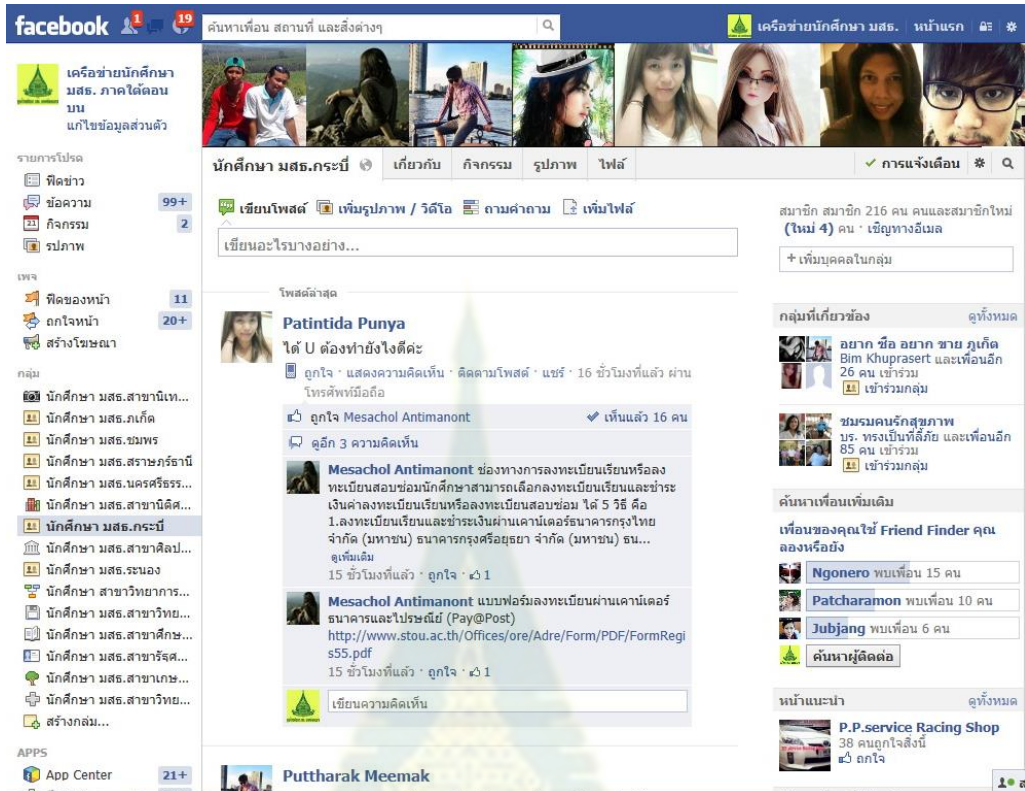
facebook 1 19 ค้นหาเพื่อน สถานที่ และสิ่งต่างๆ

เครือข่ายนักศึกษา มสธ. หน้าแรก

เครือข่ายนักศึกษา มสธ. ภาคใต้ตอนบน
แก้ไขข้อมูลส่วนตัว

รายการโปรด
ฟีดข่าว
ข้อความ 99+
กิจกรรม 2
รูปภาพ

เพจ
ฟีดของหน้า 11
ถูกใจหน้า 20+
สร้างโฆษณา

กลุ่ม
นักศึกษา มสธ.สาขานิเท...
นักศึกษา มสธ.ภูเก็ต
นักศึกษา มสธ.ชุมพร
นักศึกษา มสธ.สุราษฎร์ธานี
นักศึกษา มสธ.นครศรีธรร...
นักศึกษา มสธ.สาขานิติศ...
นักศึกษา มสธ.กระบี่
นักศึกษา มสธ.สาขาศิลป...
นักศึกษา มสธ.ระนอง
นักศึกษา สาขาวิทยาการ...
นักศึกษา มสธ.สาขาวิทย...
นักศึกษา มสธ.สาขาศึกษ...
นักศึกษา มสธ.สาขารัฐศ...
นักศึกษา มสธ.สาขาเกษ...
นักศึกษา มสธ.สาขาวิทย...
สร้างกลุ่ม...

APPS
App Center 21+

นักศึกษา มสธ.กระบี่ เกี่ยวกับ กิจกรรม รูปภาพ ไฟล์ ✓ การแจ้งเตือน

เขียนโพสต์ เพิ่มรูปภาพ / วิดีโอ ถามคำถาม เพิ่มไฟล์
เขียนอะไรบางอย่าง...

โพสต์ล่าสุด

Patintida Punya
ได้ U ต้องทำยังไงดีค่ะ
ถูกใจ · แสดงความคิดเห็น · ติดตามโพสต์ · แชร์ · 16 ชั่วโมงที่แล้ว ผ่าน โทรศัพท์มือถือ
ถูกใจ Mesachol Antimanont ✓ เห็นแล้ว 16 คน
ดูอีก 3 ความคิดเห็น

Mesachol Antimanont ช่องทางการลงทะเบียนเรียนหรือลงทะเบียนสอบซ่อมนักศึกษาสามารถเลือกลงทะเบียนเรียนและชำระเงินค่าลงทะเบียนเรียนหรือลงทะเบียนสอบซ่อม ได้ 5 วิธี คือ 1.ลงทะเบียนเรียนและชำระเงินผ่านเคาน์เตอร์ธนาคารกรุงไทย จำกัด (มหาชน) ธนาคารกรุงศรีอยุธยา จำกัด (มหาชน) ธน...
ดูเพิ่มเติม
15 ชั่วโมงที่แล้ว · ถูกใจ · 1

Mesachol Antimanont แบบฟอร์มลงทะเบียนผ่านเคาน์เตอร์ธนาคารและไปรษณีย์ (Pay@Post)
http://www.stou.ac.th/Offices/ore/Adre/Form/PDF/FormRegis55.pdf
15 ชั่วโมงที่แล้ว · ถูกใจ · 1

เขียนความคิดเห็น

Puttharak Meemak

สมาชิก สมาชิก 216 คน คนและสมาชิกใหม่ (ใหม่ 4) คน · เชิญทางอีเมล
+ เพิ่มบุคคลในกลุ่ม

กลุ่มที่เกี่ยวข้อง ดูทั้งหมด
อยาก ซื้อ อยาก ขาย ภูเก็ต
Bim Khuprasert และเพื่อนอีก 26 คน เข้าร่วม
เข้าร่วมกลุ่ม

ชมรมคนรักสุขภาพ
บร- ทรงเป็นที่ลี้ภัย และเพื่อนอีก 85 คน เข้าร่วม
เข้าร่วมกลุ่ม

ค้นหาเพื่อนเพิ่มเติม
เพื่อนของคุณใช้ Friend Finder คุณลองหรือยัง
Ngonero พบเพื่อน 15 คน
Patcharamon พบเพื่อน 10 คน
Jubjang พบเพื่อน 6 คน
ค้นหาผู้ติดต่อ

หน้าแนะนำ ดูทั้งหมด
P.P.service Racing Shop
38 คนถูกใจสิ่งนี้
ถูกใจ